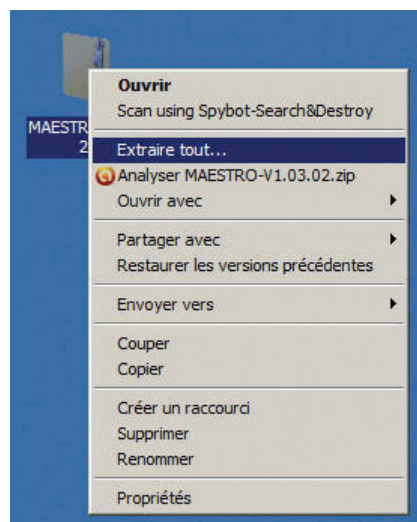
MAESTR
2

Ouvrir
Scan using Spybot-Search&Destroy
Extraire tout...
Analyser MAESTRO-V1.03.02.zip
Ouvrir avec
Partager avec
Restaurer les versions précédentes
Envoyer vers
Couper
Copier
Créer un raccourci
Supprimer
Renommer
Propriétés